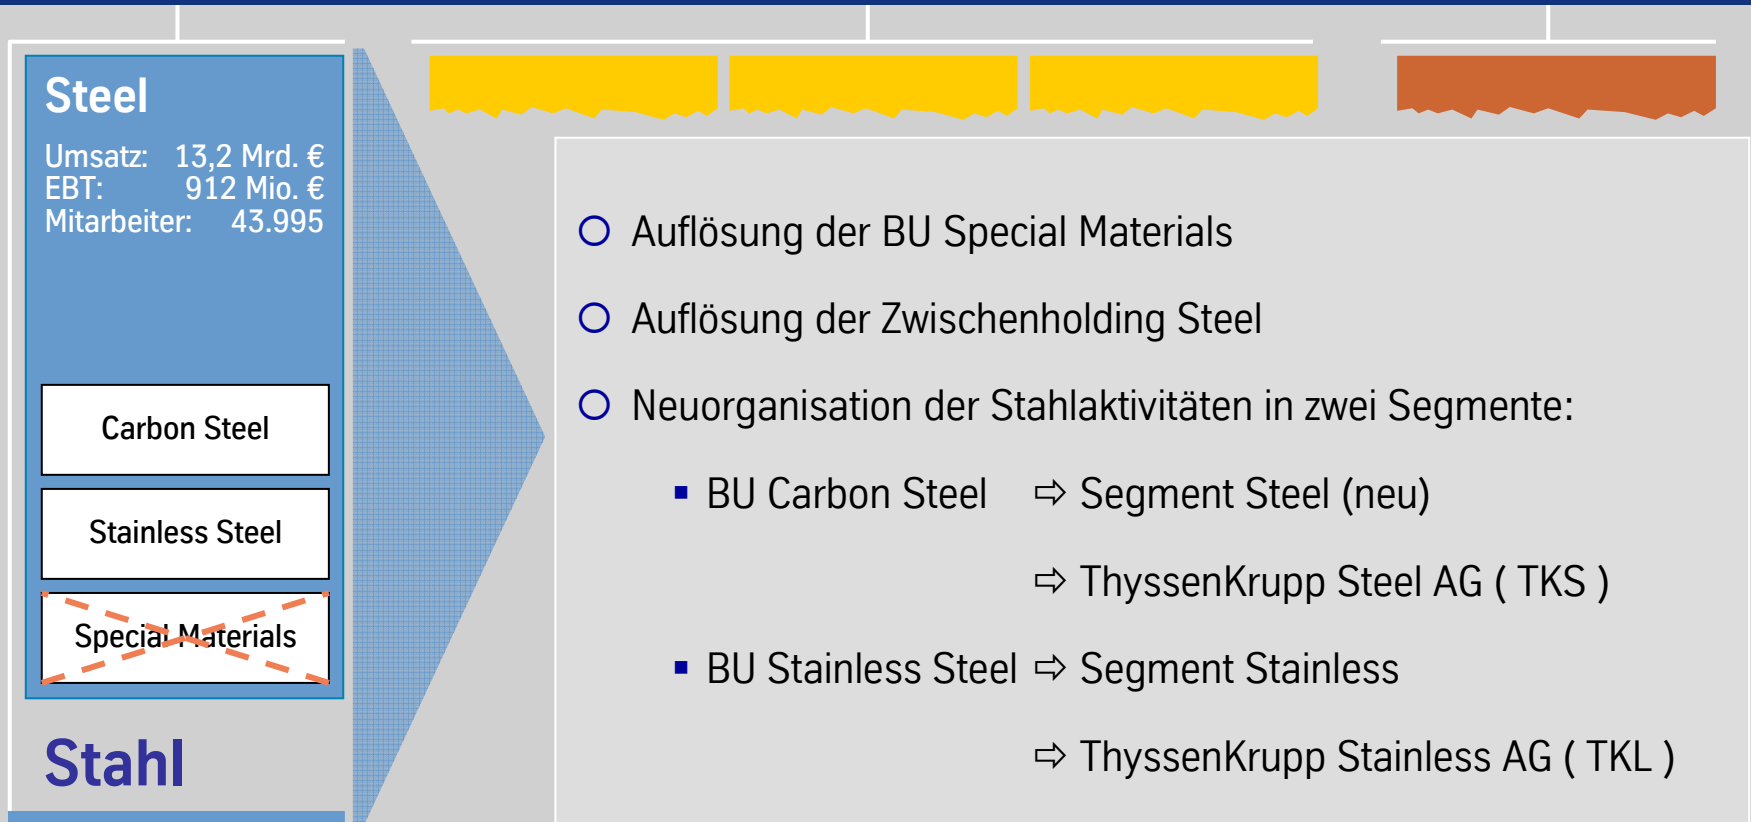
Steel

Umsatz: 13,2 Mrd. €
EBT: 912 Mio. €
Mitarbeiter: 43.995

Carbon Steel

Stainless Steel

Special Materials

Stahl

Auflösung der BU Special Materials

Auflösung der Zwischenholding Steel

Neuorganisation der Stahlaktivitäten in zwei Segmente:

BU Carbon Steel ⇨ Segment Steel (neu)

⇨ ThyssenKrupp Steel AG ( TKS )

BU Stainless Steel ⇨ Segment Stainless

⇨ ThyssenKrupp Stainless AG ( TKL )